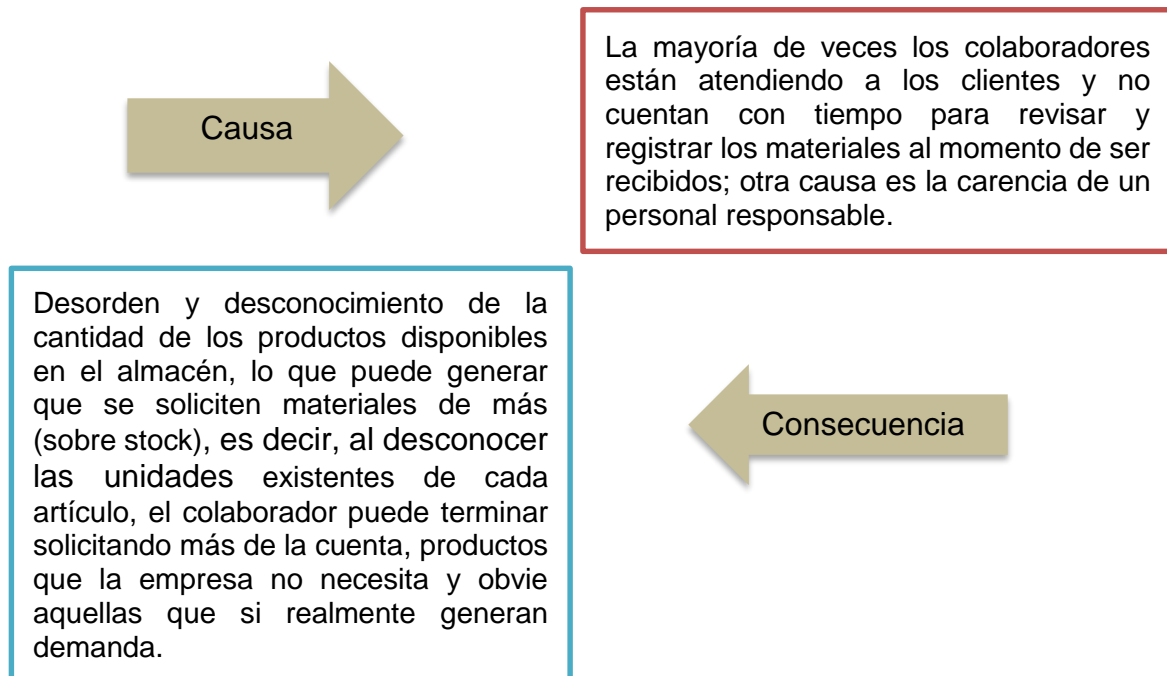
Causa

La mayoría de veces los colaboradores están atendiendo a los clientes y no cuentan con tiempo para revisar y registrar los materiales al momento de ser recibidos; otra causa es la carencia de un personal responsable.

Desorden y desconocimiento de la cantidad de los productos disponibles en el almacén, lo que puede generar que se soliciten materiales de más (sobre stock), es decir, al desconocer las unidades existentes de cada artículo, el colaborador puede terminar solicitando más de la cuenta, productos que la empresa no necesita y obvie aquellas que si realmente generan demanda.

Consecuencia